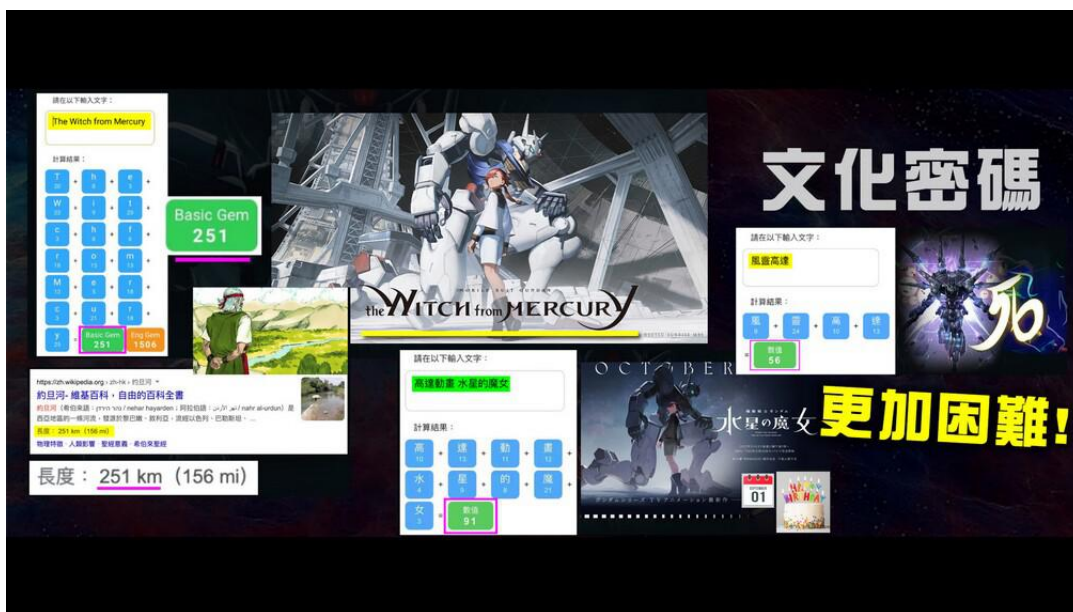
請在以下輸入文字：

The Witch from Mercury

計算結果：

T + h + e +
W + i + t +
c + h + f +
r + o + m +
M + e + r +
c + u + r +
y = Basic Gem 251 Eng Gem 1506

Basic Gem
251

MOBILE SUIT GUNDAM
the WITCH from MERCURY

文化密碼

請在以下輸入文字：

風靈高達

計算結果：

風 + 靈 + 高 + 達
= 數值 56

https://zh.wikipedia.org › zh-hk › 約旦河
約旦河 - 維基百科，自由的百科全書
約旦河（希伯來語：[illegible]；阿拉伯語：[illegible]）是西亞地區的一條河流，發源於黎巴嫩、敘利亞，流經以色列、巴勒斯坦、...
長度：251 km（156 mi）
物理特徵 · 人類影響 · 聖經意義 · 希伯來聖經

長度：251 km（156 mi）

請在以下輸入文字：

高達動畫 水星的魔女

計算結果：

高 + 達 + 動 + 畫 +
水 + 星 + 的 + 魔 +
女 = 數值 91

OCTOBER

水星の魔女

01

更加困難！